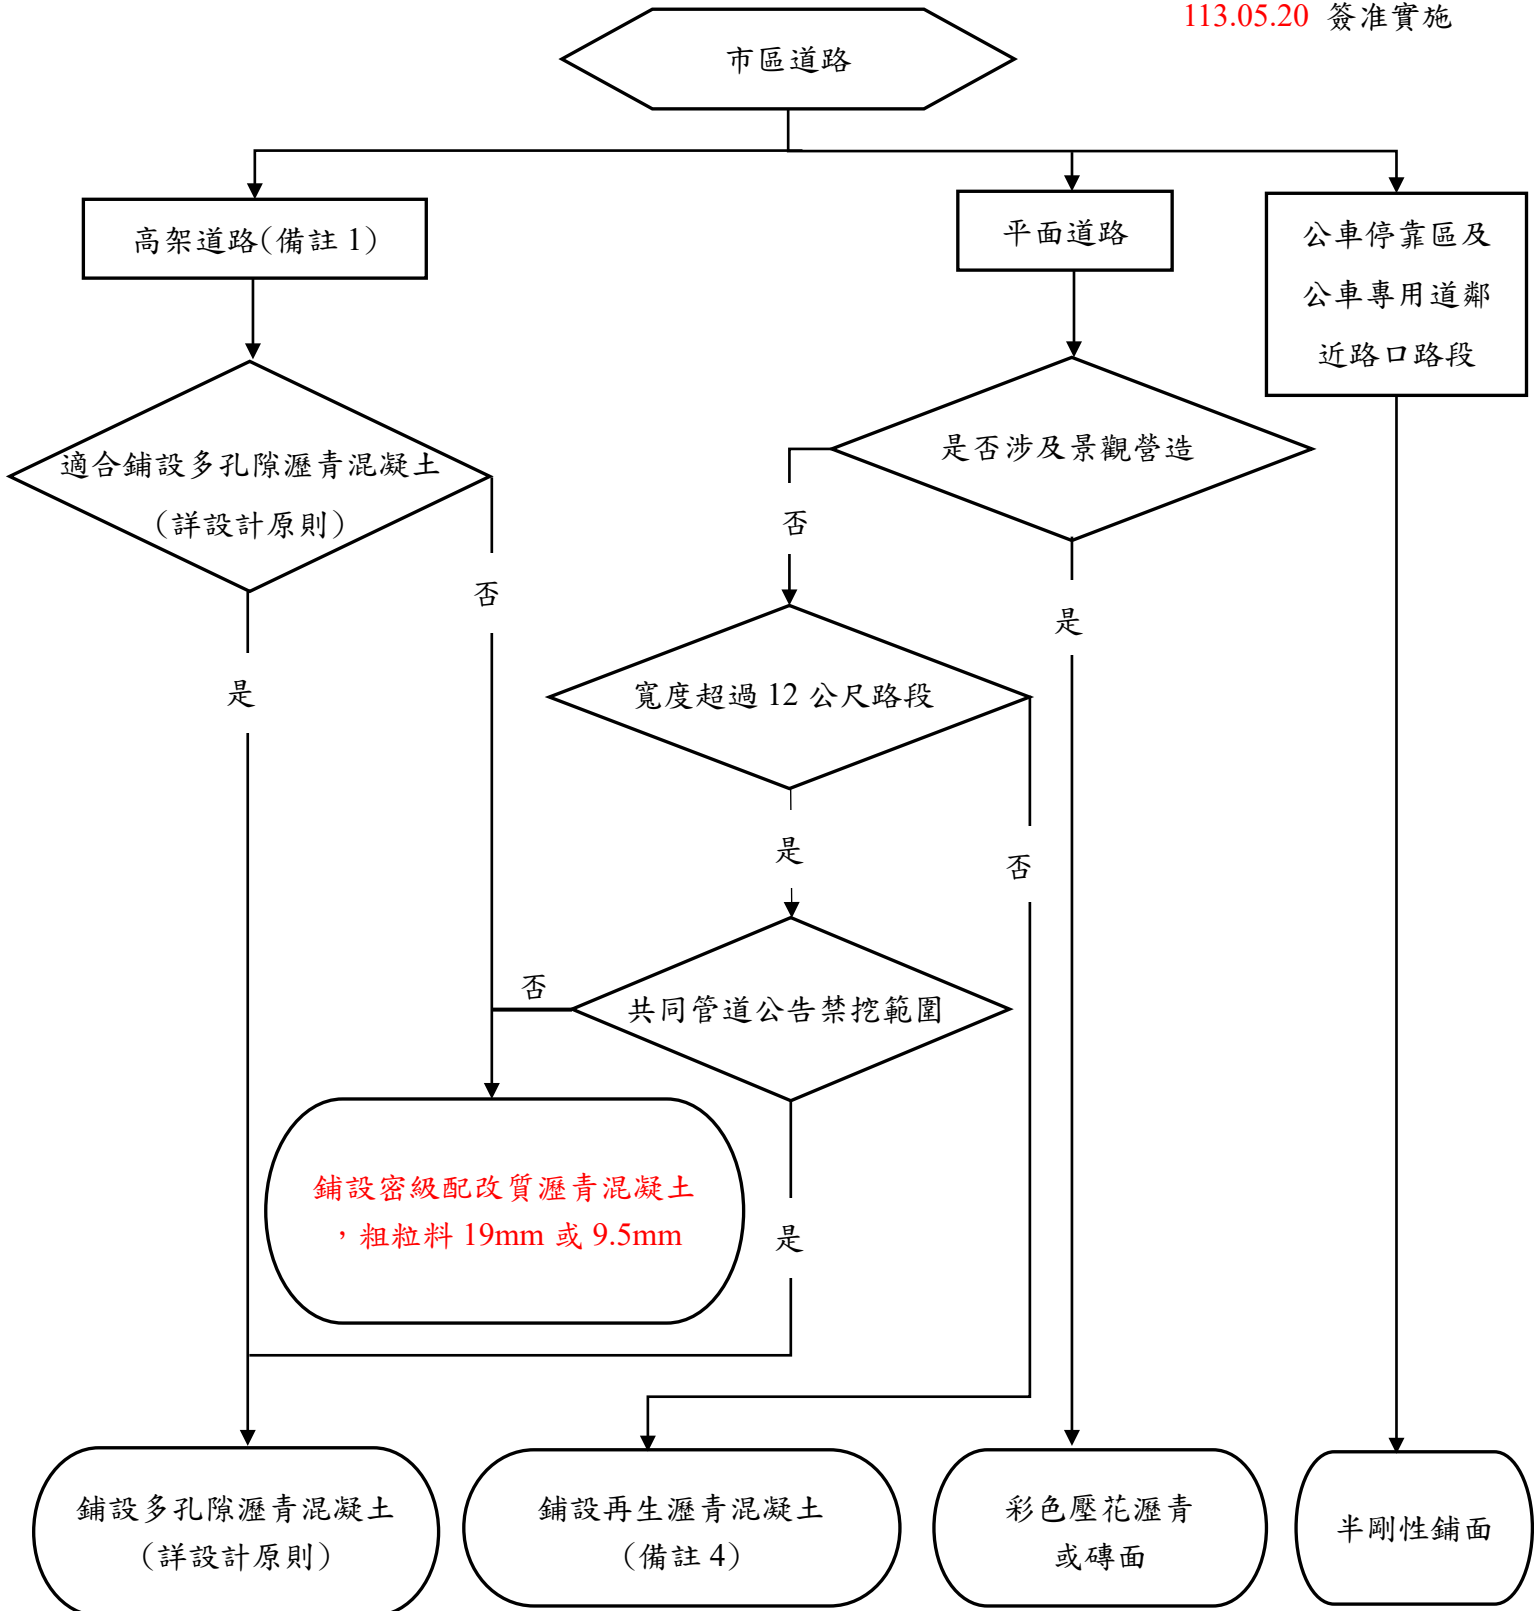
113.05.20 簽准實施

市區道路

高架道路(備註 1)

平面道路

公車停靠區及公車專用道鄰近路口路段

適合鋪設多孔隙瀝青混凝土（詳設計原則）

是否涉及景觀營造

否

否

是

是

寬度超過 12 公尺路段

是

否

否

共同管道公告禁挖範圍

鋪設密級配改質瀝青混凝土，粗粒料 19mm 或 9.5mm

是

鋪設多孔隙瀝青混凝土（詳設計原則）

鋪設再生瀝青混凝土（備註 4）

彩色壓花瀝青或磚面

半剛性鋪面